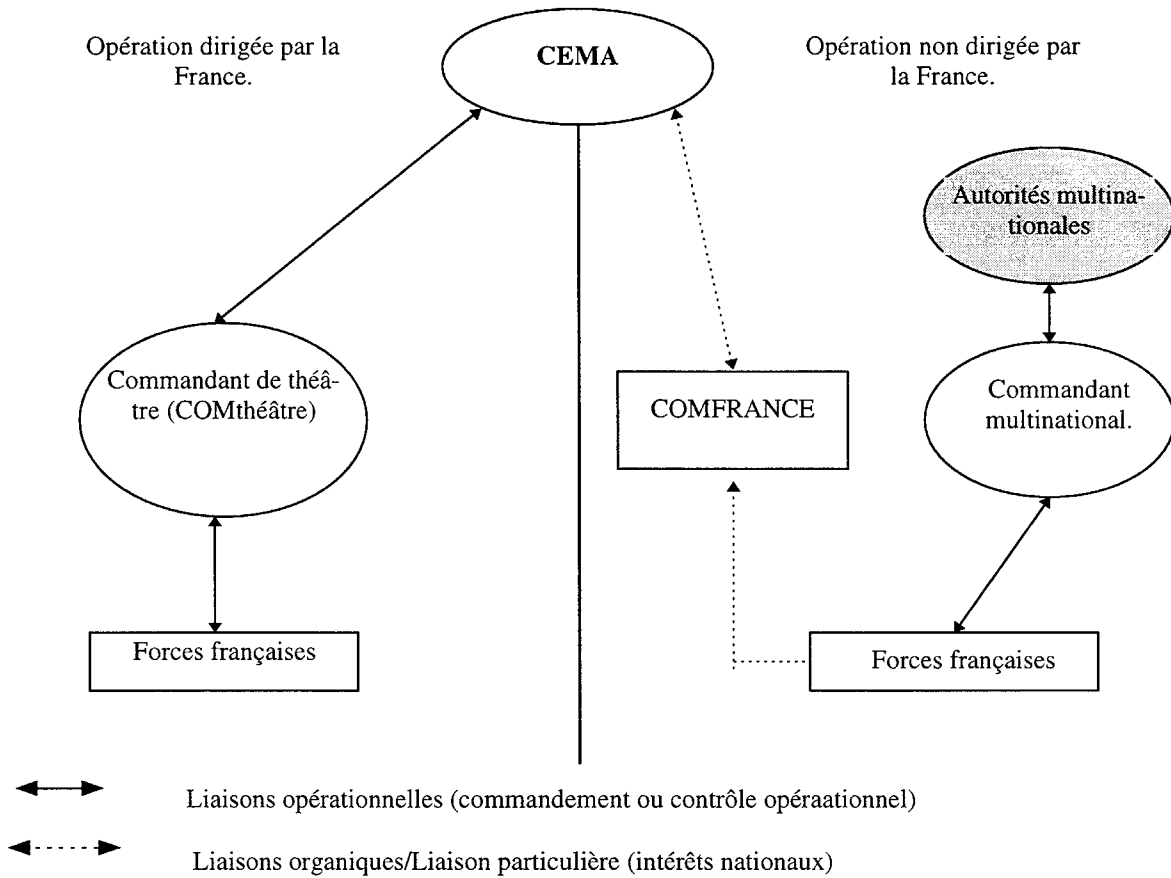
Opération dirigée par la France.

CEMA

Opération non dirigée par la France.

Autorités multinationales

Commandant de théâtre (COMthéâtre)

COMFRANCE

Commandant multinational.

Forces françaises

Forces françaises

Liaisons opérationnelles (commandement ou contrôle opéraationnel)

Liaisons organiques/Liaison particulière (intérêts nationaux)